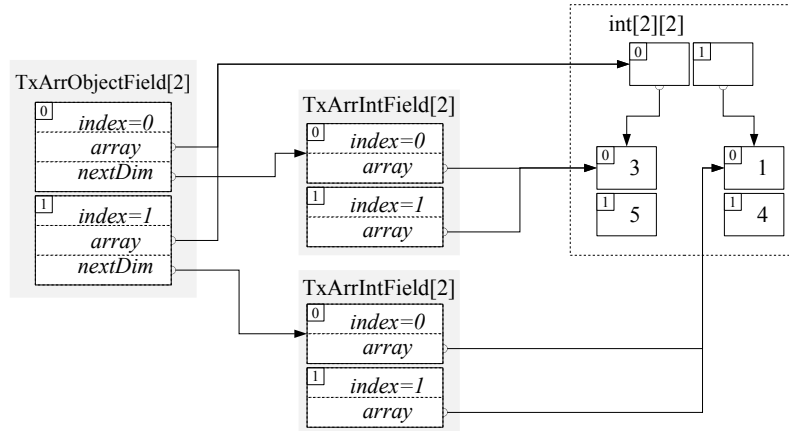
int[2][2]

0

1

TxArrObjectField[2]

0
index=0
array
nextDim

1
index=1
array
nextDim

TxArrIntField[2]

0
index=0
array

1
index=1
array

0
3

1
5

0
1

1
4

TxArrIntField[2]

0
index=0
array

1
index=1
array